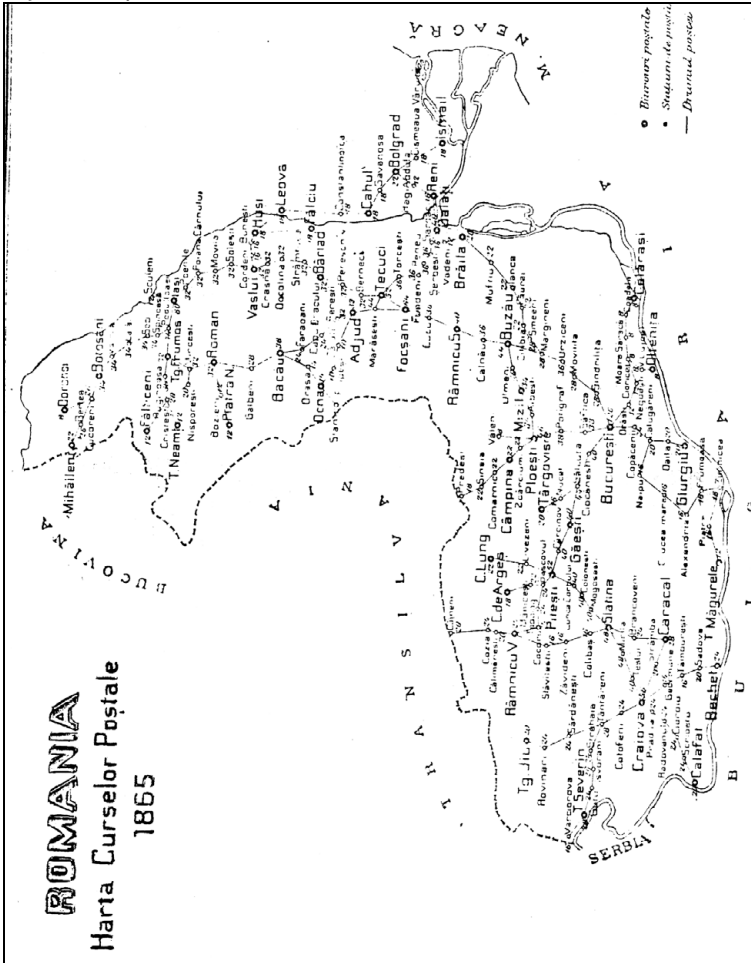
ROMANIA
Harta Curselor Postale
1865

BUCOVINA
TRANSILVANIA
SERBIA
BULGARIA
M. NEAGRA

Mihăileni
Dorohoi
Botoşani
Fălticeni
Tg. Frumos
Iaşi
Sculeni
Roman
T. Neamţ
Piatra N.
Bacău
Vaslui
Huşi
Leova
Bârlad
Fălciu
Cahul
Bolgrad
Ismail
Reni
Galaţi
Tecuci
Adjud
Ocna
Focşani
Brăila
Râmnicu S.
Buzău
Mizil
Ploeşti
Câmpina
Târgovişte
C. Lung
C. de Argeş
Piteşti
Găeşti
Bucureşti
Olteniţa
Călăraşi
Giurgiu
T. Măgurele
Slatina
Caracal
Râmnicu V.
Tg. Jiu
Craiova
Severin
Calafat
Bechet

o Biurouri poştale
• Staţiuni de poştă
— Drumul postei